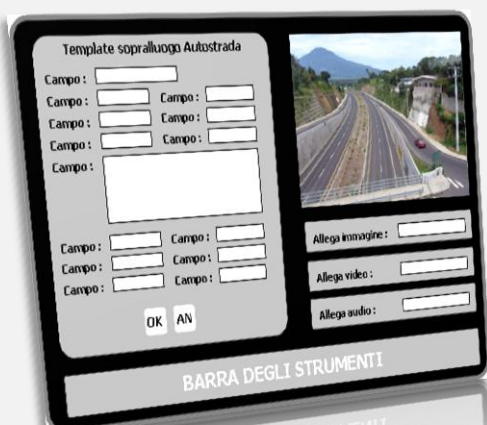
Template sopralluogo Autostrada

Campo :

Campo : Campo :

Campo : Campo :

Campo : Campo :

Campo :

Campo : Campo :

Campo : Campo :

Campo : Campo :

OK AN

Allega immagine :

Allega video :

Allega audio :

BARRA DEGLI STRUMENTI